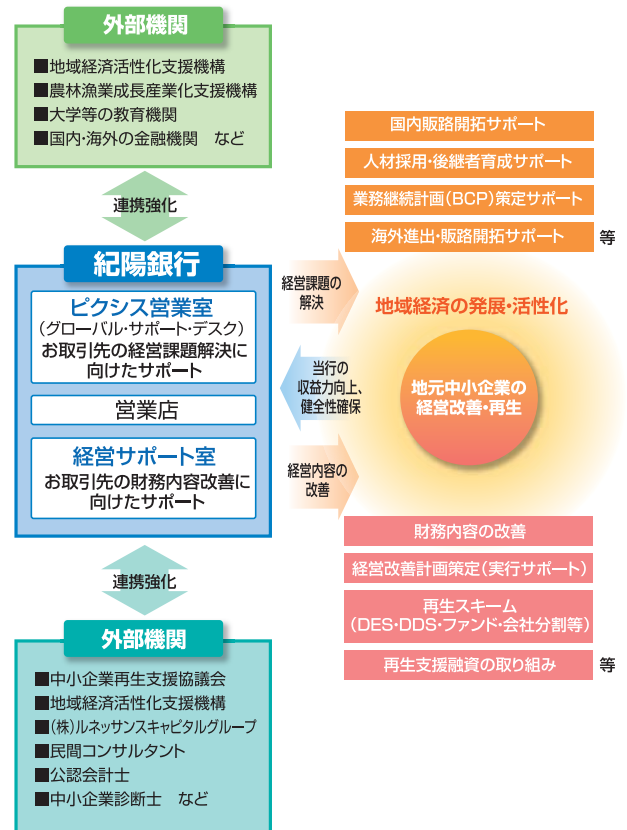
外部機関

■地域経済活性化支援機構
■農林漁業成長産業化支援機構
■大学等の教育機関
■国内・海外の金融機関　など

連携強化

紀陽銀行

ピクシス営業室
（グローバル・サポート・デスク）
お取引先の経営課題解決に向けたサポート

営業店

経営サポート室
お取引先の財務内容改善に向けたサポート

連携強化

外部機関

■中小企業再生支援協議会
■地域経済活性化支援機構
■(株)ルネッサンスキャピタルグループ
■民間コンサルタント
■公認会計士
■中小企業診断士　など

国内販路開拓サポート
人材採用・後継者育成サポート
業務継続計画（BCP）策定サポート
海外進出・販路開拓サポート　等

経営課題の解決

当行の収益力向上、健全性確保

経営内容の改善

地域経済の発展・活性化

地元中小企業の経営改善・再生

財務内容の改善
経営改善計画策定（実行サポート）
再生スキーム（DES・DDS・ファンド・会社分割等）
再生支援融資の取り組み　等